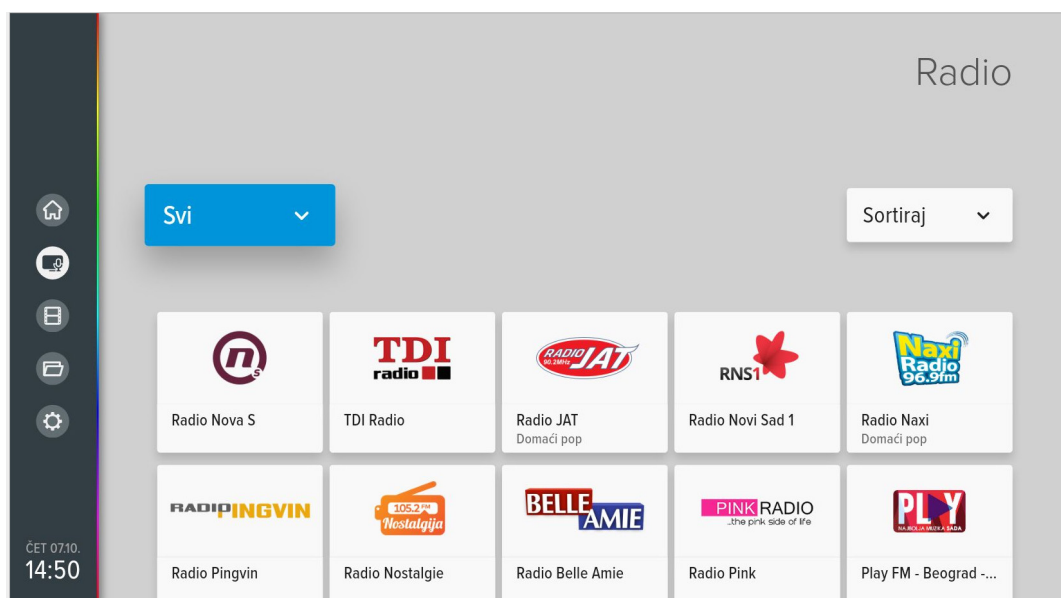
Radio

Svi

Sortiraj

TDI radio

RADIO JAT 98.2MHz

RNS1

Naxi Radio 96.9fm

Radio Nova S

TDI Radio

Radio JAT
Domaći pop

Radio Novi Sad 1

Radio Naxi
Domaći pop

RADIOPINGVIN

105.2 FM Nostalgija

BELLE AMIE

PINK RADIO ...the pink side of life

PLAY NAJBOLJA MUZIKA SADA

Radio Pingvin

Radio Nostalgie

Radio Belle Amie

Radio Pink

Play FM - Beograd -...

ČET 07.10.
14:50